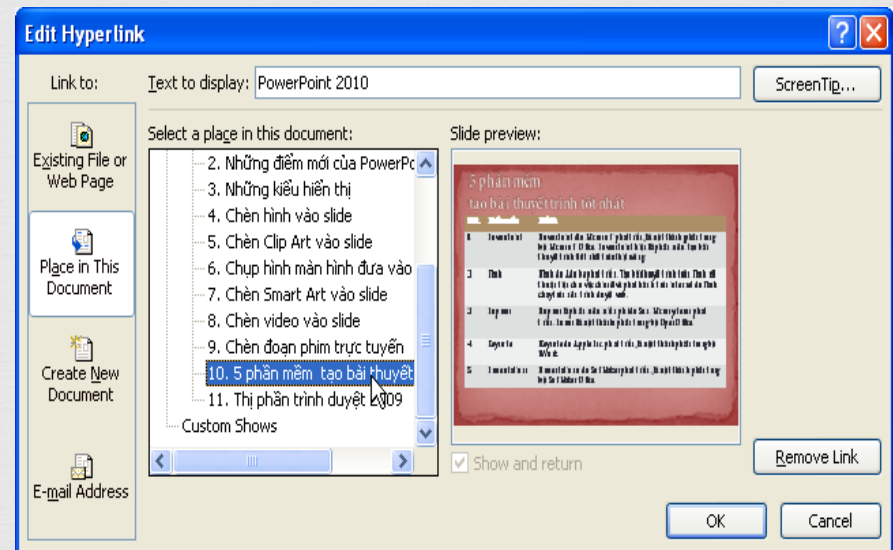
Edit Hyperlink

Link to:

Existing File or Web Page

Place in This Document

Create New Document

E-mail Address

Text to display: PowerPoint 2010

ScreenTip...

Select a place in this document:

2. Những điểm mới của PowerPo
3. Những kiểu hiển thị
4. Chèn hình vào slide
5. Chèn Clip Art vào slide
6. Chụp hình màn hình đưa vào
7. Chèn Smart Art vào slide
8. Chèn video vào slide
9. Chèn đoạn phim trực tuyến
10. 5 phần mềm tạo bài thuyết
11. Thị phần trình duyệt 2009
Custom Shows

Slide preview:

5 phần mềm
tạo bài thuyết trình tốt nhất

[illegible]

Show and return

Remove Link

OK

Cancel